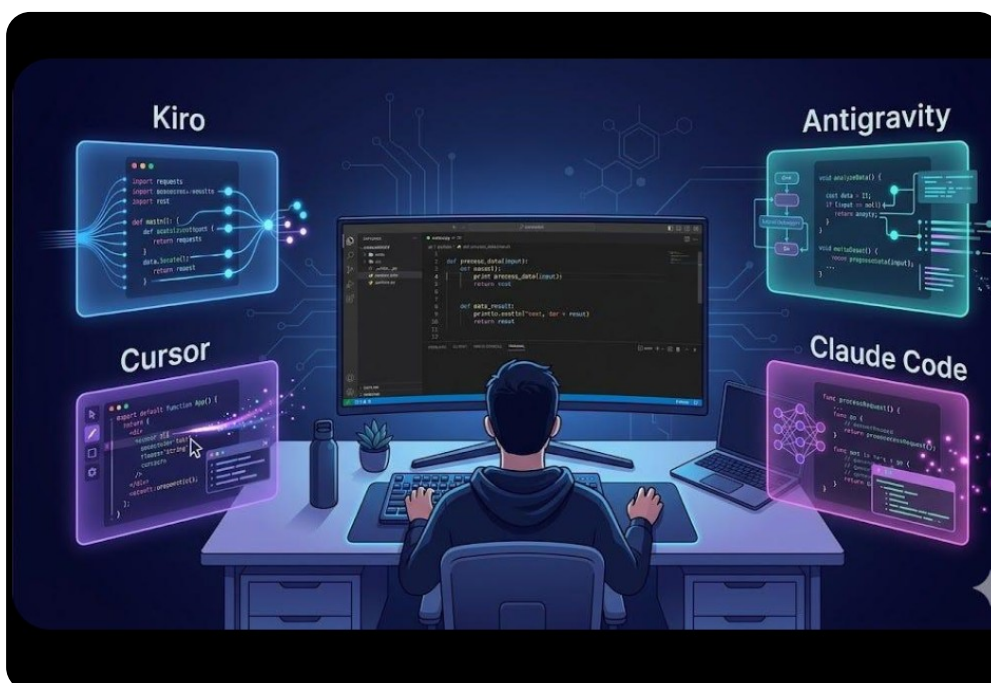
Kiro

import requests
import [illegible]
import rest

def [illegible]():
def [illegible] (
return requests
}
data.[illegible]()
return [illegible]
}

Antigravity

void analyzeData() {
const data = [];
if (input == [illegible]
return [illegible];
}
void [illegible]() {
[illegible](input);
}

Cursor

export default function App() {
return (
<div>
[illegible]
</div>
);
}

Claude Code

func processRequest() {
func do {
return processRequest()
}
func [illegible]
return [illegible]
}

def process_data(input):
def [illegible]():
print process_data(input)
return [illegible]

def data_result:
print([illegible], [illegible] = result)
return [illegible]